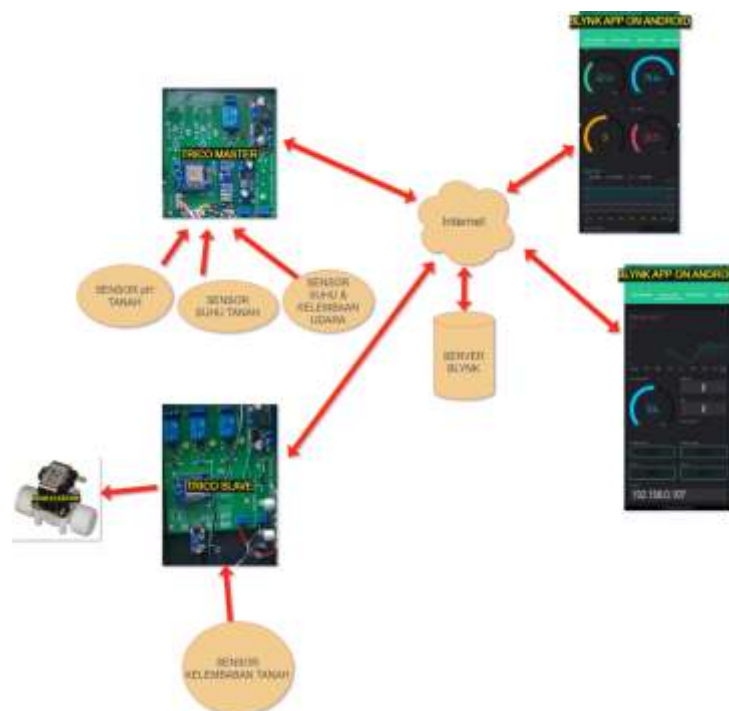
BLYNK APP ON ANDROID

TRICO MASTER

Internet

SENSOR pH TANAH

SENSOR SUHU TANAH

SENSOR SUHU & KELEMBABAN UDARA

BLYNK APP ON ANDROID

SERVER BLYNK

TRICO SLAVE

192.168.0.107

SENSOR KELEMBABAN TANAH